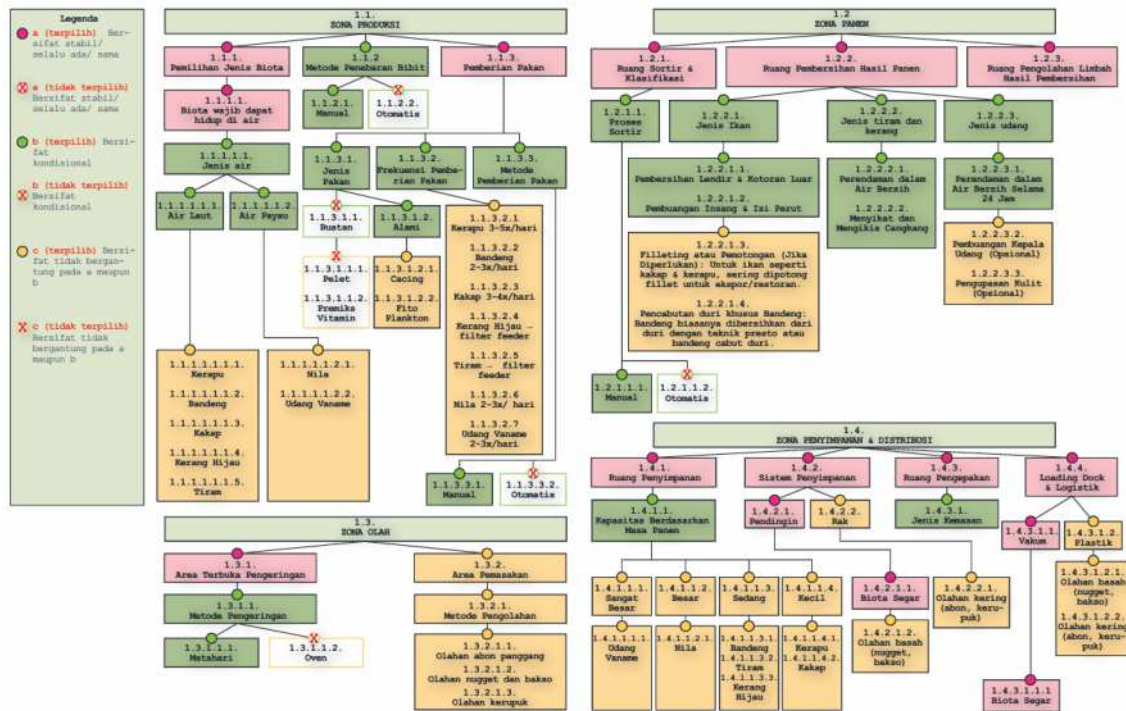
Legenda

a (terpilih) Bersifat stabil/ selalu ada/ sama

a (tidak terpilih) Bersifat stabil/ selalu ada/ sama

b (terpilih) Bersifat kondisional

b (tidak terpilih) Bersifat kondisional

c (terpilih) Bersifat tidak bergantung pada a maupun b

c (tidak terpilih) Bersifat tidak bergantung pada a maupun b

1.1.
ZONA PRODUKSI

1.1.1.
Pemilihan Jenis Biota

1.1.2
Metode Penebaran Bibit

1.1.3.
Pemberian Pakan

1.1.1.1.
Biota wajib dapat hidup di air

1.1.2.1.
Manual

1.1.2.2.
Otomatis

1.1.1.1.1.
Jenis air

1.1.3.1.
Jenis Pakan

1.1.3.2.
Frekuensi Pemberian Pakan

1.1.3.3.
Metode Pemberian Pakan

1.1.1.1.1.1.
Air Laut

1.1.1.1.1.2.
Air Payau

1.1.3.1.1.
Buatan

1.1.3.1.2.
Alami

1.1.3.1.1.1.
Pelet

1.1.3.1.1.2.
Premiks Vitamin

1.1.3.1.2.1.
Cacing

1.1.3.1.2.2.
Fito Plankton

1.1.3.2.1
Kerapu 3-5x/hari

1.1.3.2.2
Bandeng 2-3x/hari

1.1.3.2.3
Kakap 3-4x/hari

1.1.3.2.4
Kerang Hijau - filter feeder

1.1.3.2.5
Tiram - filter feeder

1.1.3.2.6
Nila 2-3x/ hari

1.1.3.2.7
Udang Vaname 2-3x/hari

1.1.1.1.1.1.1.
Kerapu

1.1.1.1.1.1.2.
Bandeng

1.1.1.1.1.1.3.
Kakap

1.1.1.1.1.1.4.
Kerang Hijau

1.1.1.1.1.1.5.
Tiram

1.1.1.1.1.2.1.
Nila

1.1.1.1.1.2.2.
Udang Vaname

1.1.3.3.1.
Manual

1.1.3.3.2.
Otomatis

1.2
ZONA PANEN

1.2.1.
Ruang Sortir & Klasifikasi

1.2.2.
Ruang Pembersihan Hasil Panen

1.2.3.
Ruang Pengolahan Limbah Hasil Pembersihan

1.2.1.1.
Proses Sortir

1.2.2.1.
Jenis Ikan

1.2.2.2.
Jenis tiram dan kerang

1.2.2.3.
Jenis udang

1.2.2.1.1.
Pembersihan Lendir & Kotoran Luar

1.2.2.1.2.
Pembuangan Insang & Isi Perut

1.2.2.2.1.
Perendaman dalam Air Bersih

1.2.2.2.2.
Menyikat dan Mengikis Cangkang

1.2.2.3.1.
Perendaman dalam Air Bersih Selama 24 Jam

1.2.2.1.3.
Filleting atau Pemotongan (Jika Diperlukan): Untuk ikan seperti kakap & kerapu, sering dipotong fillet untuk ekspor/restoran.

1.2.2.1.4.
Pencabutan duri khusus Bandeng: Bandeng biasanya dibersihkan dari duri dengan teknik presto atau bandeng cabut duri.

1.2.2.3.2.
Pembuangan Kepala Udang (Opsional)

1.2.2.3.3.
Pengupasan Kulit (Opsional)

1.2.1.1.1.
Manual

1.2.1.1.2.
Otomatis

1.4.
ZONA PENYIMPANAN & DISTRIBUSI

1.4.1.
Ruang Penyimpanan

1.4.2.
Sistem Penyimpanan

1.4.3.
Ruang Pengepakan

1.4.4.
Loading Dock & Logistik

1.4.1.1.
Kapasitas Berdasarkan Masa Panen

1.4.2.1.
Pendingin

1.4.2.2.
Rak

1.4.3.1.
Jenis Kemasan

1.4.3.1.1.
Vakum

1.4.3.1.2.
Plastik

1.4.1.1.1.
Sangat Besar

1.4.1.1.2.
Besar

1.4.1.1.3.
Sedang

1.4.1.1.4.
Kecil

1.4.2.1.1.
Biota Segar

1.4.2.2.1.
Olahan kering (abon, kerupuk)

1.4.3.1.2.1.
Olahan basah (nugget, bakso)

1.4.3.1.2.2.
Olahan kering (abon, kerupuk)

1.4.1.1.1.1.
Udang Vaname

1.4.1.1.2.1.
Nila

1.4.1.1.3.1.
Bandeng
1.4.1.1.3.2.
Tiram
1.4.1.1.3.3.
Kerang Hijau

1.4.1.1.4.1.
Kerapu
1.4.1.1.4.2.
Kakap

1.4.2.1.2.
Olahan basah (nugget, bakso)

1.4.3.1.1.1
Biota Segar

1.3.
ZONA OLAH

1.3.1.
Area Terbuka Pengeringan

1.3.2.
Area Pemasakan

1.3.1.1.
Metode Pengeringan

1.3.2.1.
Metode Pengolahan

1.3.1.1.1.
Matahari

1.3.1.1.2.
Oven

1.3.2.1.1.
Olahan abon panggang
1.3.2.1.2.
Olahan nugget dan bakso
1.3.2.1.3.
Olahan kerupuk